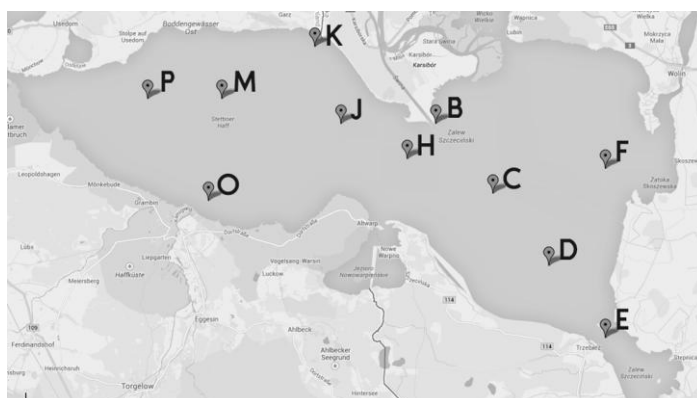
Usedom
Boddengewässer Ost
Garz
Stolpe auf Usedom
Mönchow
K
P
M
Stettiner Haff
J
B
Zalew Szczeciński
H
Karsibór
Stara Święta
Wolin
F
Zatoka Skoszewska
C
O
Leopoldshagen
Mönkebude
Ueckermünde
Altwarp
Nowe Warpno
Jezioro Nowowarpieńskie
D
Vogelsang-Warsin
Luckow
Lübs
Meiersberg
Liepgarten
Haffküste
Eggesin
Ahlbeck
Ahlbecker Seegrund
114
114
E
Trzebież
Zalew Szczeciński
Ferdinandshof
Torgelow
Heinrichsruh
109
Wolin
Lubin
Skoszewo
Stepnica
Karsibór